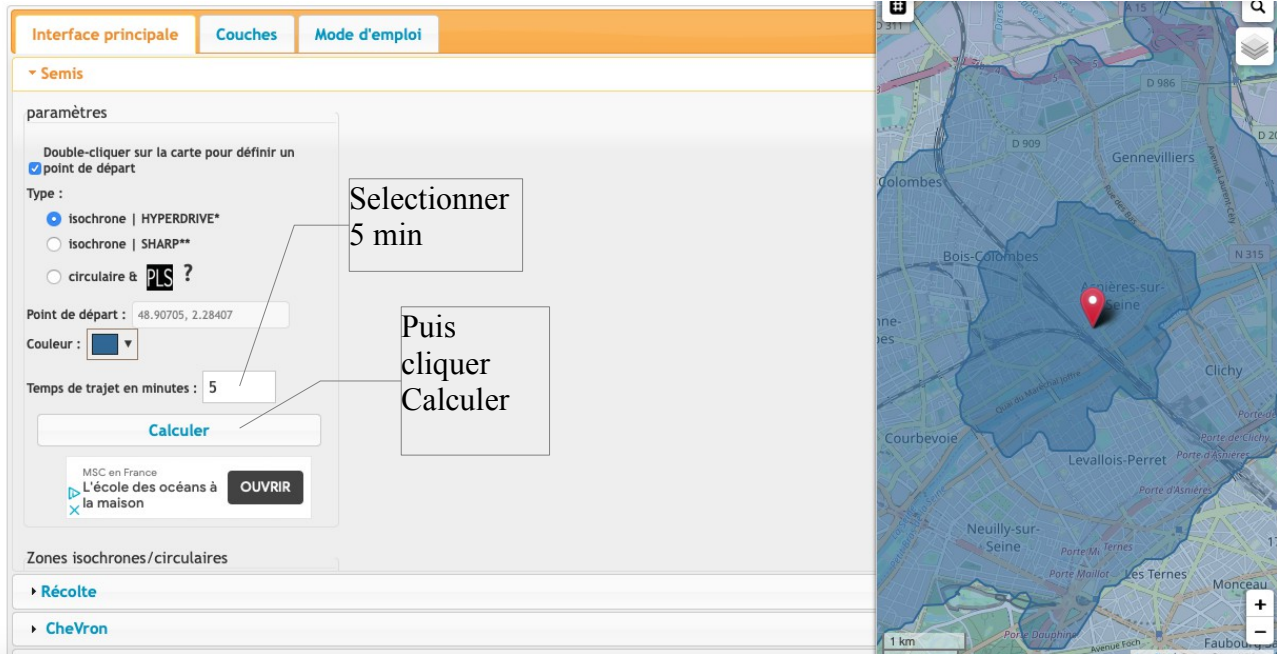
Interface principale | Couches | Mode d'emploi

Semis

paramètres

Double-cliquer sur la carte pour définir un point de départ

Type :

isochrone | HYPERDRIVE*

isochrone | SHARP**

circulaire & PLS ?

Point de départ : 48.90705, 2.28407

Couleur :

Temps de trajet en minutes : 5

Calculer

MSC en France
L'école des océans à la maison
OUVRIR

Zones isochrones/circulaires

Récolte

CheVron

Selectionner 5 min

Puis cliquer Calculer

A 15
D 311
D 986
D 909
Gennevilliers
Colombes
Bois-Colombes
Asnières-sur-Seine
N 315
Clichy
Courbevoie
Levallois-Perret
Porte de Clichy
Porte d'Asnières
Neuilly-sur-Seine
Porte Maillot
Les Ternes
Monceau
Porte Dauphine
Avenue Foch
Faubourg
1 km
+
−